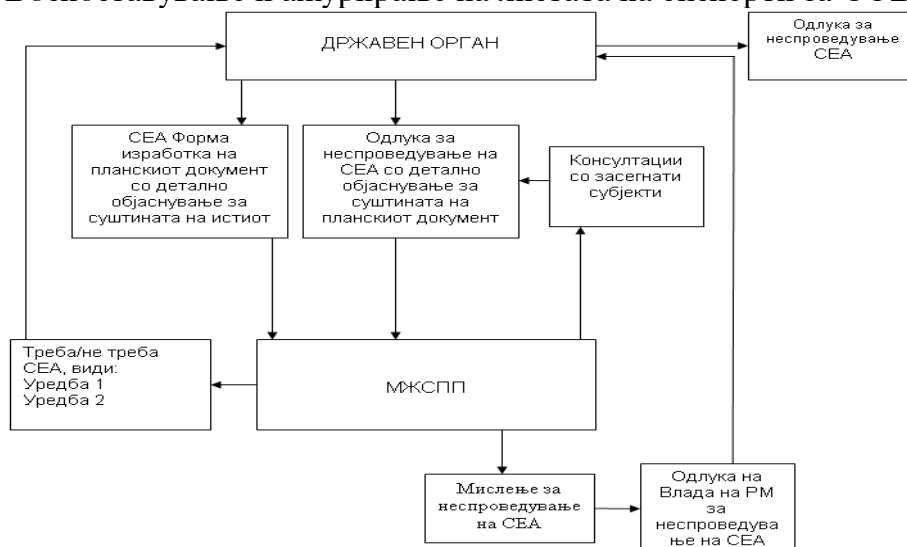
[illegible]

ДРЖАВЕН ОРГАН

Одлука за неспроведување СЕА

СЕА Форма изработка на планскиот документ со детално објаснување за суштината на истиот

Одлука за неспроведување на СЕА со детално објаснување за суштината на планскиот документ

Консултации со засегнати субјекти

Треба/не треба СЕА, види: Уредба 1 Уредба 2

МЖСПП

Мислење за неспроведување на СЕА

Одлука на Влада на РМ за неспроведување на СЕА